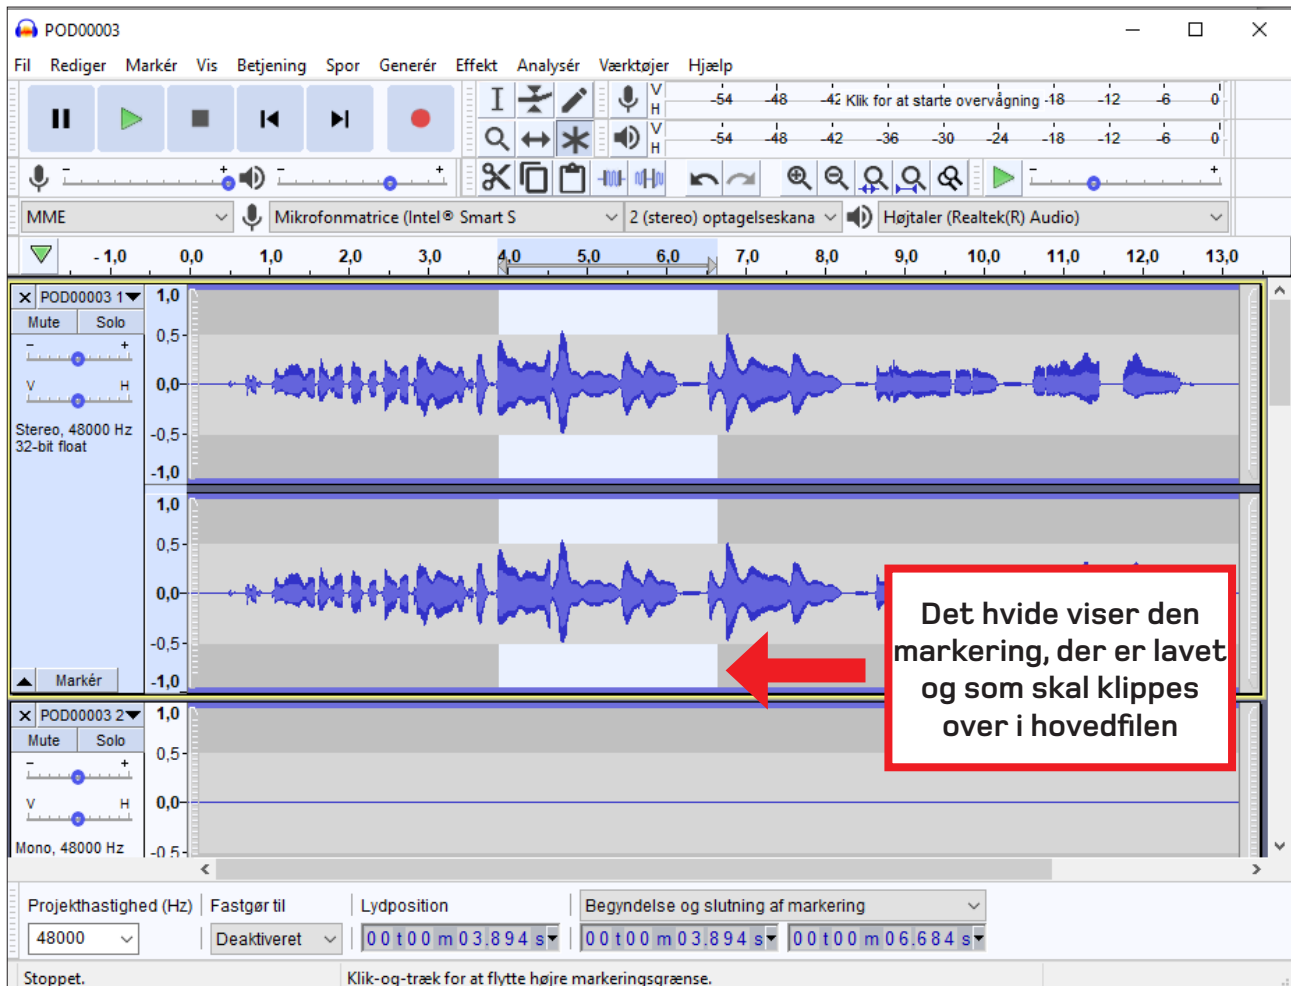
POD00003

Fil Rediger Markér Vis Betjening Spor Generér Effekt Analysér Værktøjer Hjælp

V H -54 -48 -42 Klik for at starte overvågning -18 -12 -6 0
V H -54 -48 -42 -36 -30 -24 -18 -12 -6 0

MME
Mikrofonmatrice (Intel® Smart S
2 (stereo) optagelseskana
Højtaler (Realtek(R) Audio)

-1,0 0,0 1,0 2,0 3,0 4,0 5,0 6,0 7,0 8,0 9,0 10,0 11,0 12,0 13,0

POD00003 1
Mute Solo
V H
Stereo, 48000 Hz
32-bit float
Markér
1,0 0,5 0,0 -0,5 -1,0
1,0 0,5 0,0 -0,5 -1,0

POD00003 2
Mute Solo
V H
Mono, 48000 Hz
1,0 0,5 0,0 -0,5

Det hvide viser den markering, der er lavet og som skal klippes over i hovedfilen

Projekthastighed (Hz) Fastgør til Lydposition Begyndelse og slutning af markering
48000 Deaktiveret 00 t 00 m 03.894 s 00 t 00 m 03.894 s 00 t 00 m 06.684 s

Stoppet. Klik-og-træk for at flytte højre markeringsgrænse.